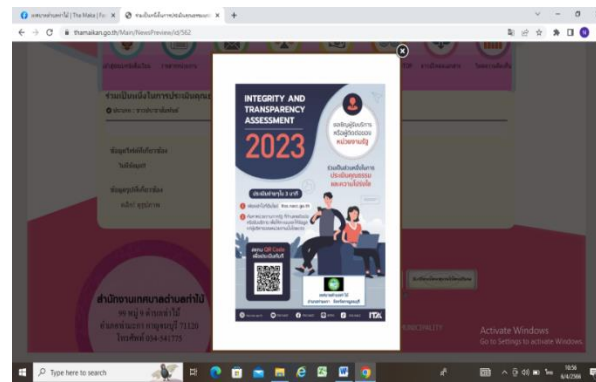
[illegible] | The Maka | Fa ×
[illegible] ×
+
thamaikan.go.th/Main/NewsPreview/id/562

INTEGRITY AND TRANSPARENCY ASSESSMENT

2023

ขอเชิญผู้รับบริการ หรือผู้ติดต่อ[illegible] หน่วยงานรัฐ

ร่วมเป็นส่วนหนึ่งในการ ประเมินคุณธรรม และความโปร่งใส

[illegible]

สแกน QR Code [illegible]

ITA

สำนักงานเทศบาลตำบลท่าไม้
99 หมู่ 9 ตำบลท่าไม้
อำเภอท่ามะกา จังหวัดกาญจนบุรี 71120
โทรศัพท์ 034-54775

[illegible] MUNICIPALITY

Activate Windows
Go to Settings to activate Windows.

Type here to search

10:56
6/4/2566